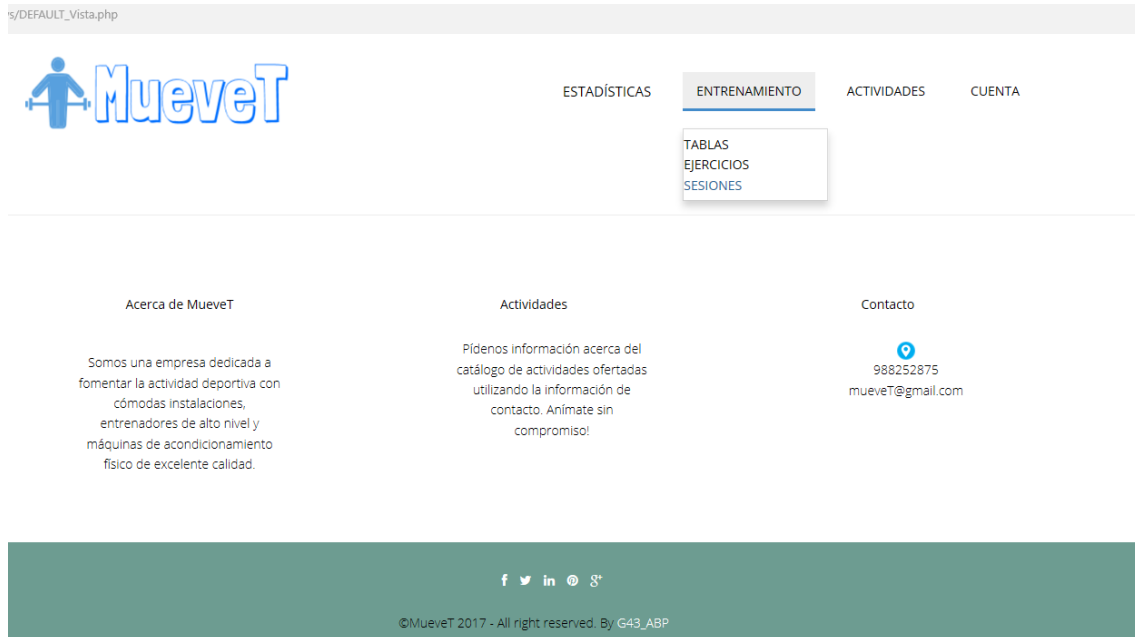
:s/DEFAULT_Vista.php

MueveT

ESTADÍSTICAS ENTRENAMIENTO ACTIVIDADES CUENTA

TABLAS
EJERCICIOS
SESIONES

Acerca de MueveT

Somos una empresa dedicada a fomentar la actividad deportiva con cómodas instalaciones, entrenadores de alto nivel y máquinas de acondicionamiento físico de excelente calidad.

Actividades

Pídenos información acerca del catálogo de actividades ofertadas utilizando la información de contacto. Anímate sin compromiso!

Contacto

988252875
mueveT@gmail.com

f in g+

©MueveT 2017 - All right reserved. By G43_ABP